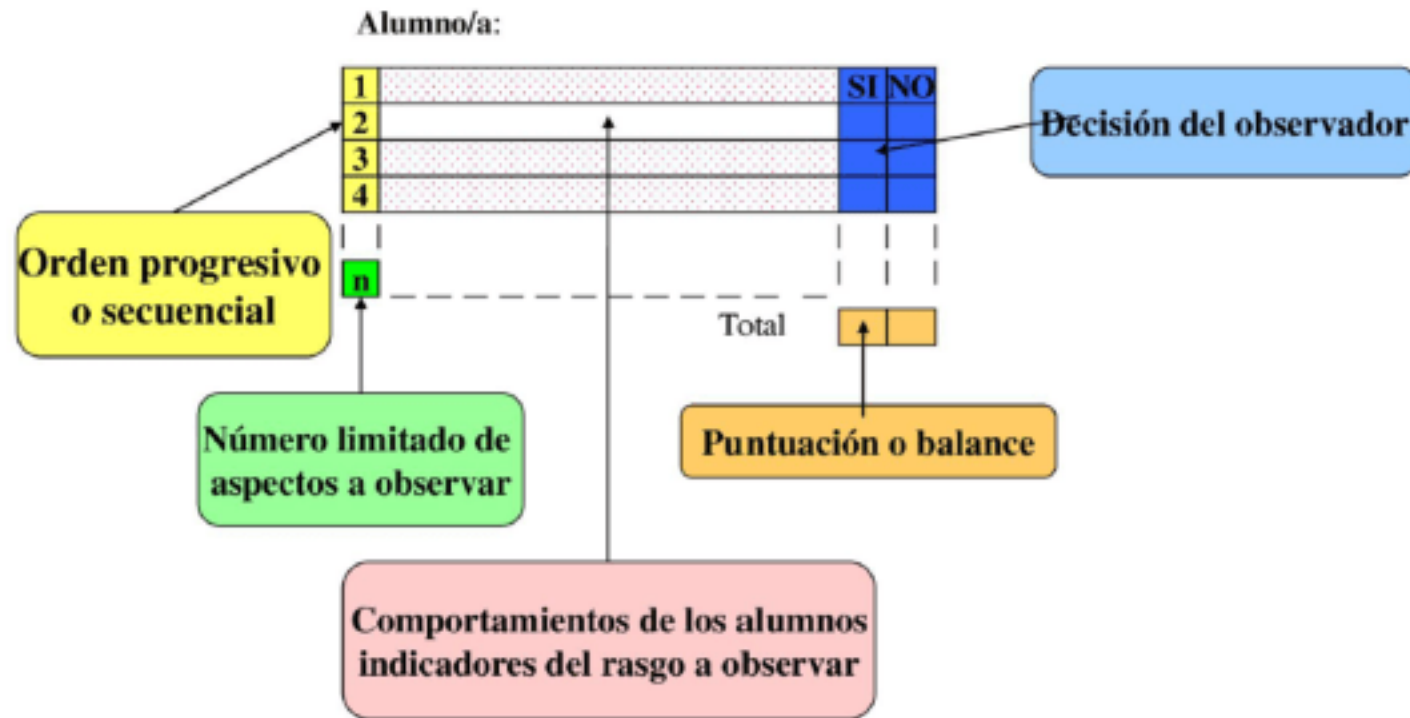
Alumno/a:

| 1 | | SI | NO |
|---|---|---|---|
| 2 | | | |
| 3 | | | |
| 4 | | | |

Decisión del observador

Orden progresivo o secuencial

n

Total

Número limitado de aspectos a observar

Puntuación o balance

Comportamientos de los alumnos indicadores del rasgo a observar